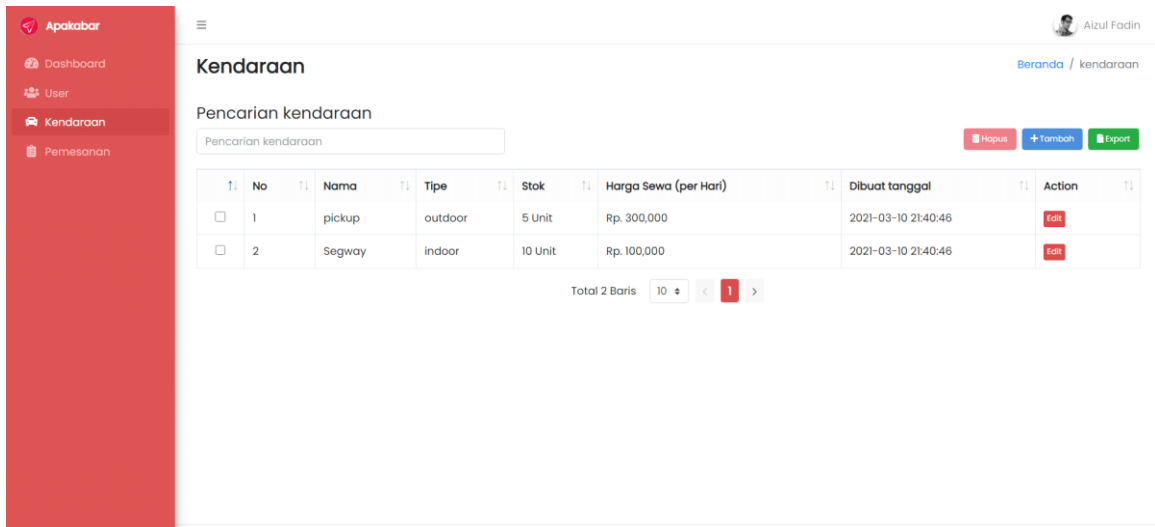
Apakabar

Dashboard
User
Kendaraan
Pemesanan

≡

Aizul Fadin

Kendaraan

Beranda / kendaraan

Pencarian kendaraan

Pencarian kendaraan

Hapus
+ Tambah
Export

| | No | Nama | Tipe | Stok | Harga Sewa (per Hari) | Dibuat tanggal | Action |
|---|---|---|---|---|---|---|---|
| ☐ | 1 | pickup | outdoor | 5 Unit | Rp. 300,000 | 2021-03-10 21:40:46 | Edit |
| ☐ | 2 | Segway | indoor | 10 Unit | Rp. 100,000 | 2021-03-10 21:40:46 | Edit |

Total 2 Baris 10 ‹ 1 ›